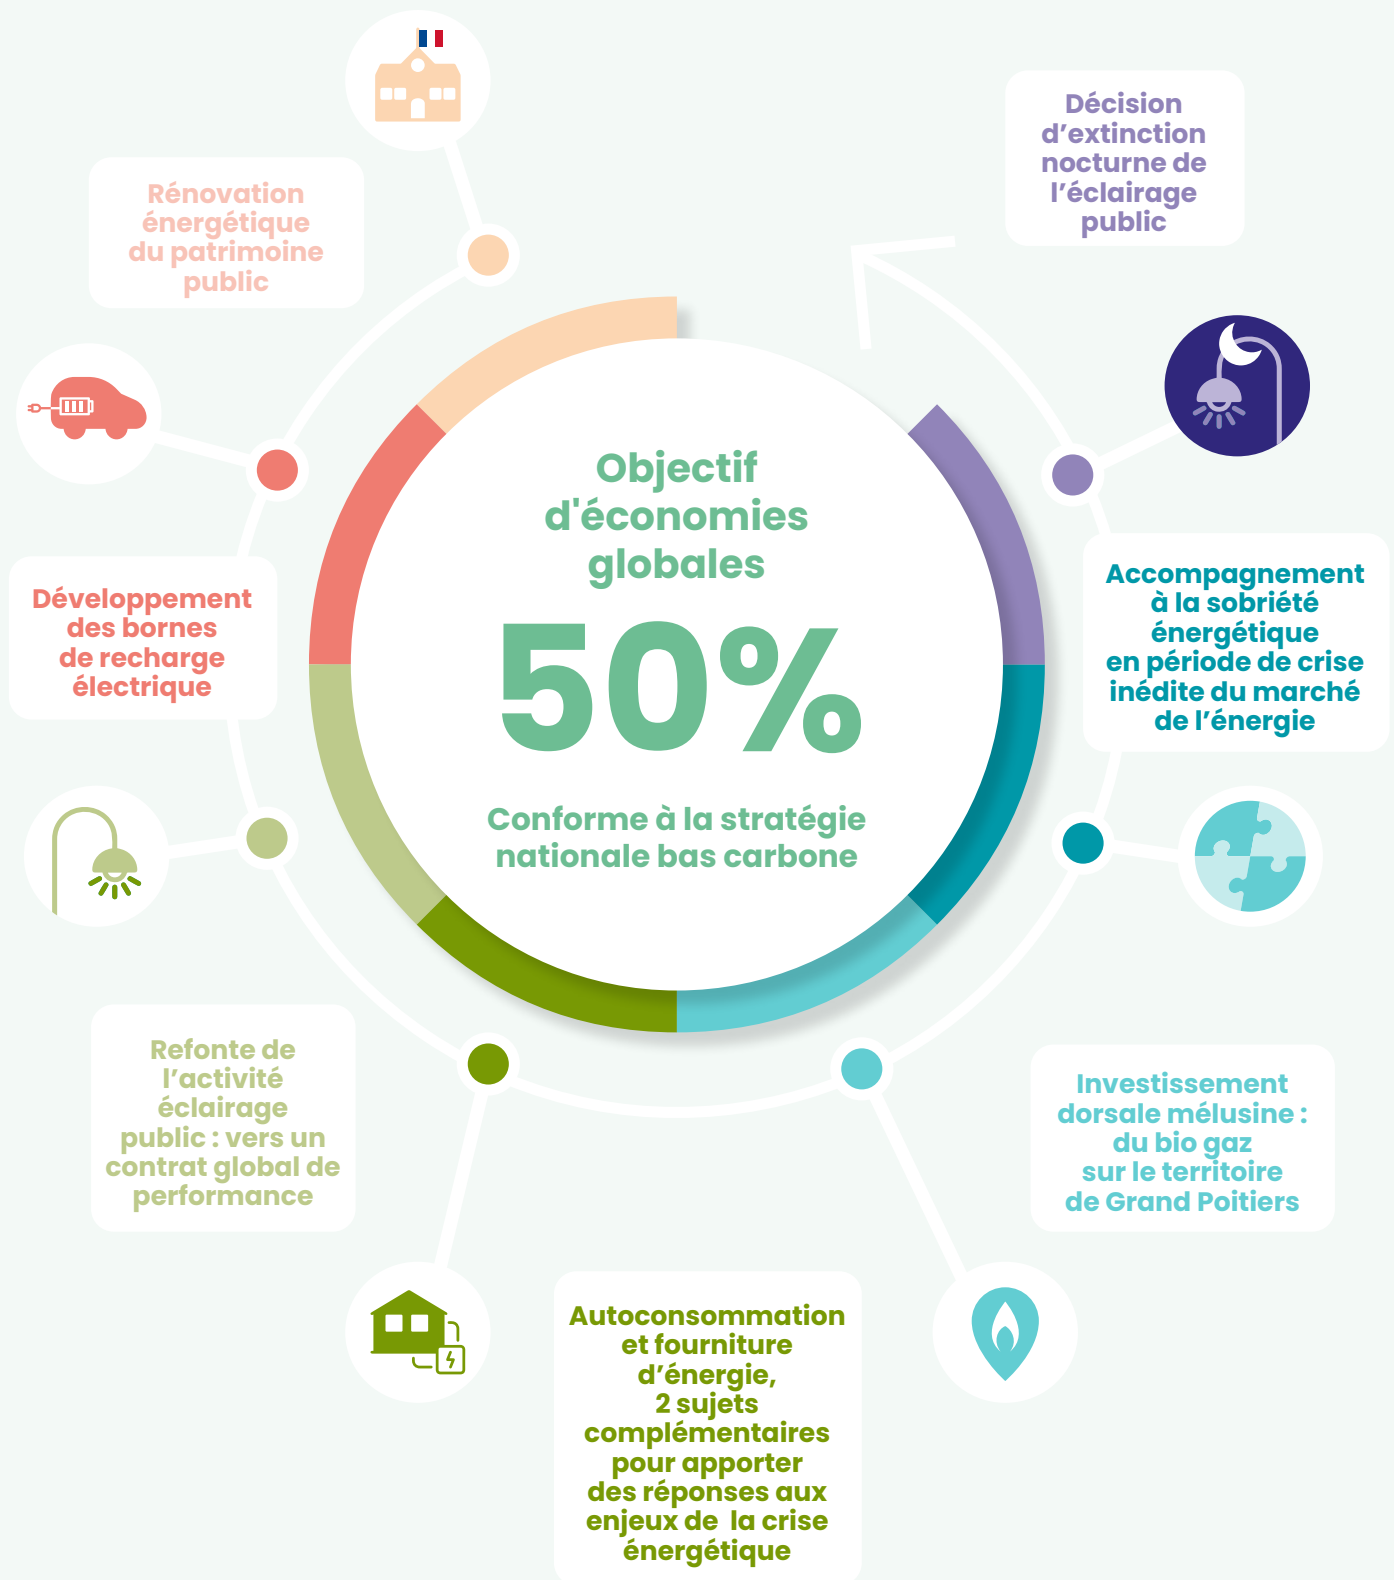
Rénovation énergétique du patrimoine public

Décision d'extinction nocturne de l'éclairage public

Objectif d'économies globales

50%

Conforme à la stratégie nationale bas carbone

Développement des bornes de recharge électrique

Accompagnement à la sobriété énergétique en période de crise inédite du marché de l'énergie

Refonte de l'activité éclairage public : vers un contrat global de performance

Investissement dorsale mélusine : du bio gaz sur le territoire de Grand Poitiers

Autoconsommation et fourniture d'énergie, 2 sujets complémentaires pour apporter des réponses aux enjeux de la crise énergétique